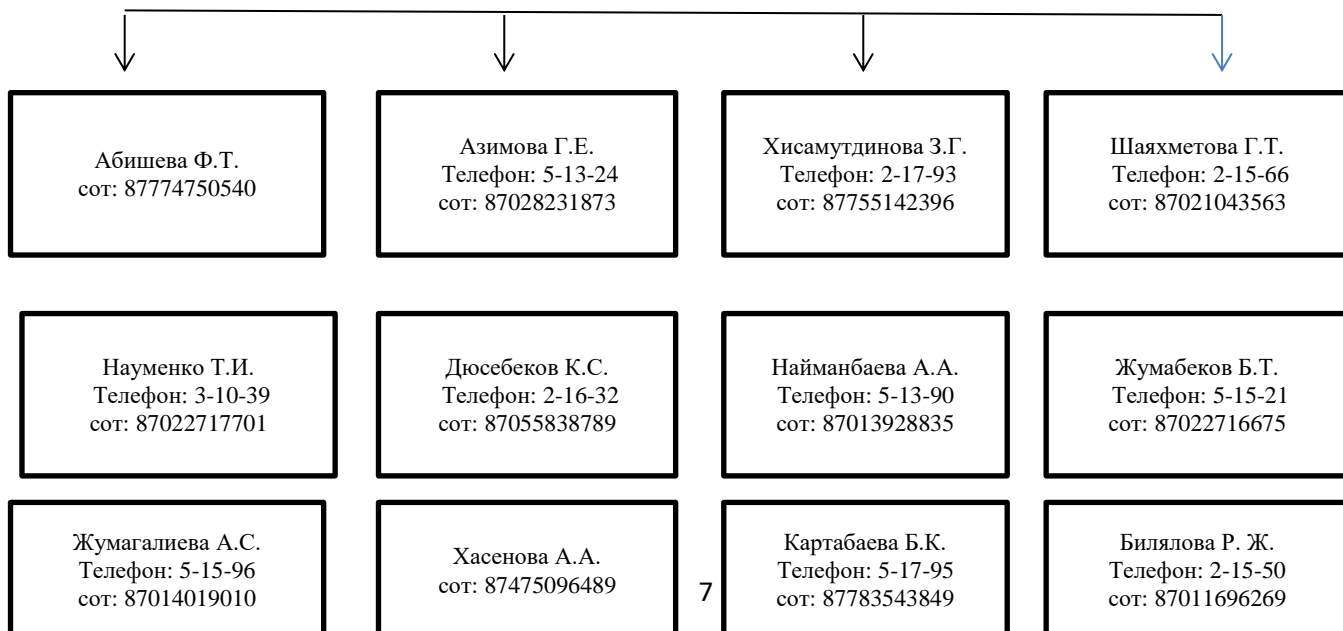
Абишева Ф.Т.
сот: 87774750540

Азимова Г.Е.
Телефон: 5-13-24
сот: 87028231873

Хисамутдинова З.Г.
Телефон: 2-17-93
сот: 87755142396

Шаяхметова Г.Т.
Телефон: 2-15-66
сот: 87021043563

Науменко Т.И.
Телефон: 3-10-39
сот: 87022717701

Дюсебеков К.С.
Телефон: 2-16-32
сот: 87055838789

Найманбаева А.А.
Телефон: 5-13-90
сот: 87013928835

Жумабеков Б.Т.
Телефон: 5-15-21
сот: 87022716675

Жумагалиева А.С.
Телефон: 5-15-96
сот: 87014019010

Хасенова А.А.
сот: 87475096489

7

Картабаева Б.К.
Телефон: 5-17-95
сот: 87783543849

Билялова Р. Ж.
Телефон: 2-15-50
сот: 87011696269